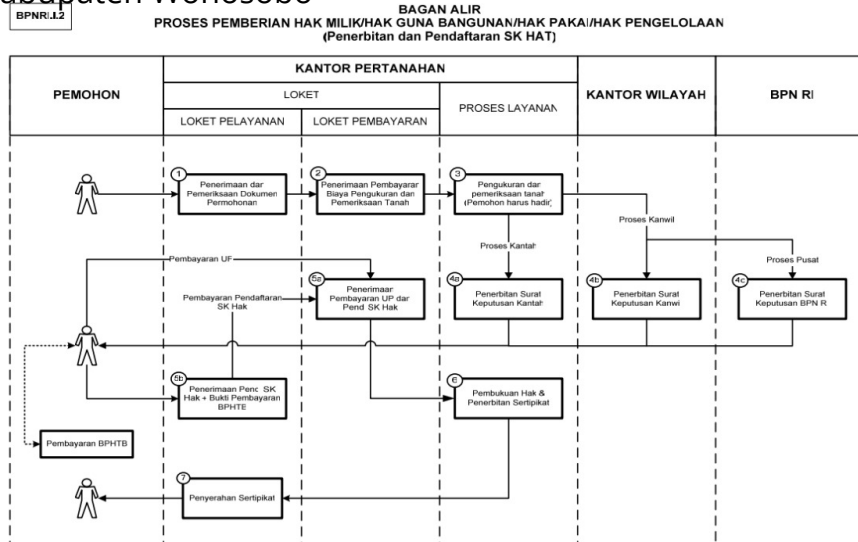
abupaten Wonosobo

BPNRI.12

BAGAN ALIR
PROSES PEMBERIAN HAK MILIK/HAK GUNA BANGUNAN/HAK PAKAI/HAK PENGELOLAAN
(Penerbitan dan Pendaftaran SK HAT)

| PEMOHON | KANTOR PERTANAHAN | | | KANTOR WILAYAH | BPN RI |
|---|---|---|---|---|---|
| | LOKET | | PROSES LAYANAN | | |
| | LOKET PELAYANAN | LOKET PEMBAYARAN | | | |

1 Penerimaan dan Pemeriksaan Dokumen Permohonan

2 Penerimaan Pembayaran Biaya Pengukuran dan Pemeriksaan Tanah

3 Pengukuran dan pemeriksaan tanah (Pemohon harus hadir)

Proses Kanwil

Proses Kantah

Proses Pusat

Pembayaran UP

Pembayaran Pendaftaran SK Hak

5a Penerimaan Pembayaran UP dan Pend SK Hak

4a Penerbitan Surat Keputusan Kantah

4b Penerbitan Surat Keputusan Kanwil

4c Penerbitan Surat Keputusan BPN RI

5b Penerimaan Pend SK Hak + Bukti Pembayaran BPHTB

6 Pembukuan Hak & Penerbitan Sertipikat

Pembayaran BPHTB

7 Penyerahan Sertipikat